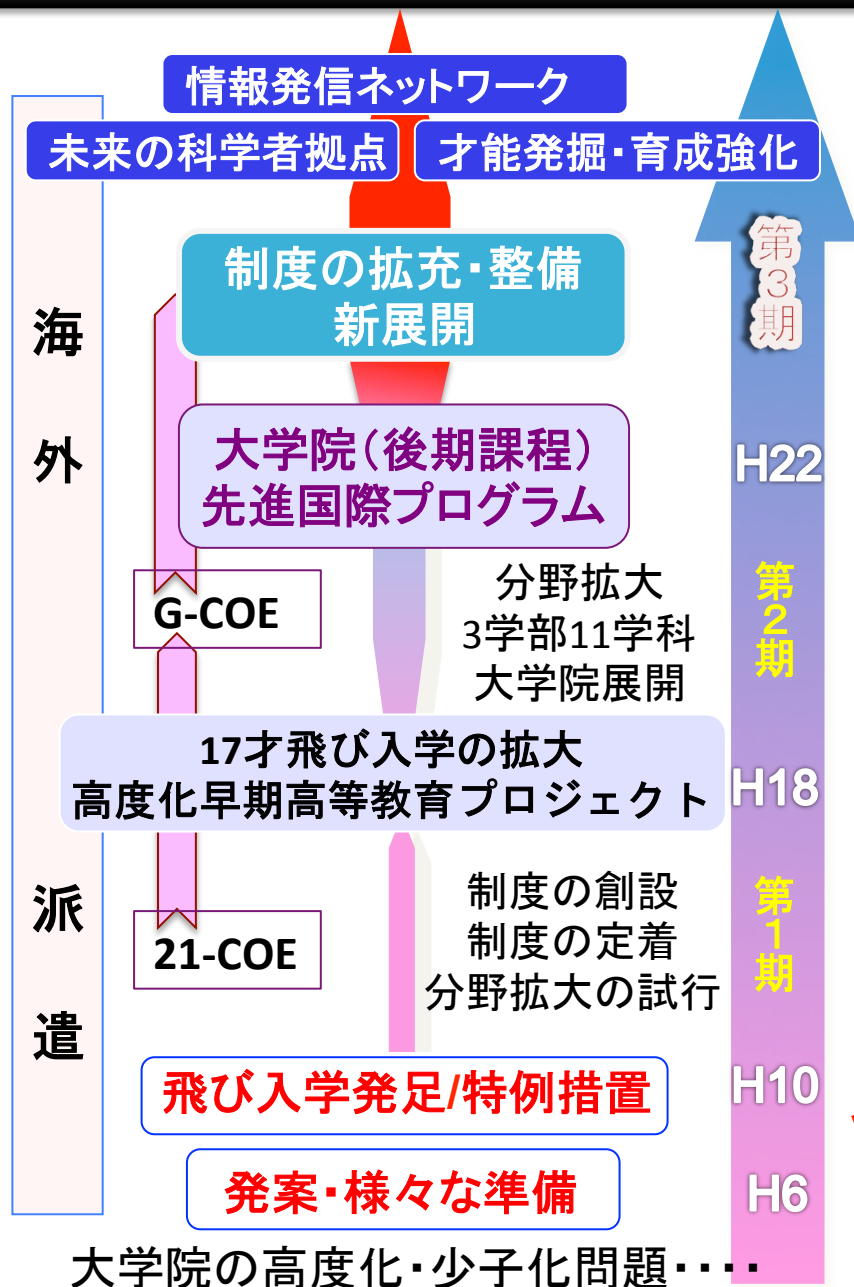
情報発信ネットワーク

未来の科学者拠点

才能発掘･育成強化

第3期

海外派遣

制度の拡充･整備
新展開

大学院（後期課程）
先進国際プログラム

H22

G-COE

分野拡大
3学部11学科
大学院展開

第2期

17才飛び入学の拡大
高度化早期高等教育プロジェクト

H18

制度の創設
制度の定着
分野拡大の試行

第1期

21-COE

飛び入学発足/特例措置

H10

発案･様々な準備

H6

大学院の高度化･少子化問題･･･